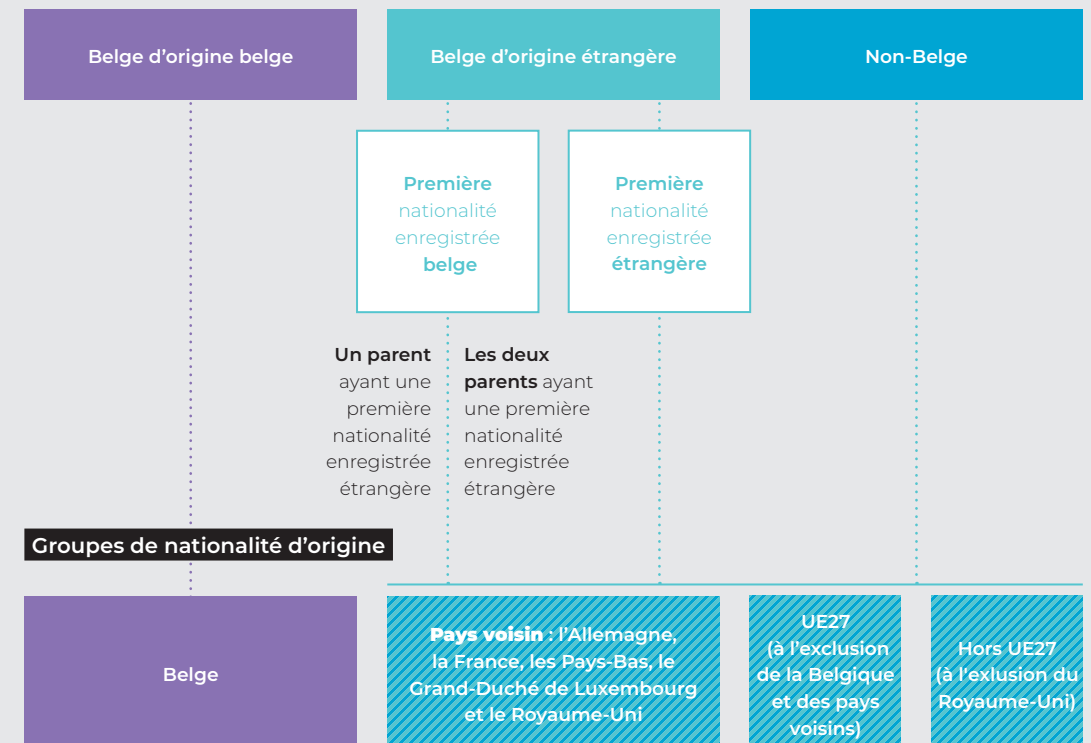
Belge d’origine belge

Belge d’origine étrangère

Non-Belge

Première nationalité enregistrée belge

Première nationalité enregistrée étrangère

Un parent ayant une première nationalité enregistrée étrangère

Les deux parents ayant une première nationalité enregistrée étrangère

Groupes de nationalité d’origine

Belge

Pays voisin : l’Allemagne, la France, les Pays-Bas, le Grand-Duché de Luxembourg et le Royaume-Uni

UE27 (à l’exclusion de la Belgique et des pays voisins)

Hors UE27 (à l’exlusion du Royaume-Uni)